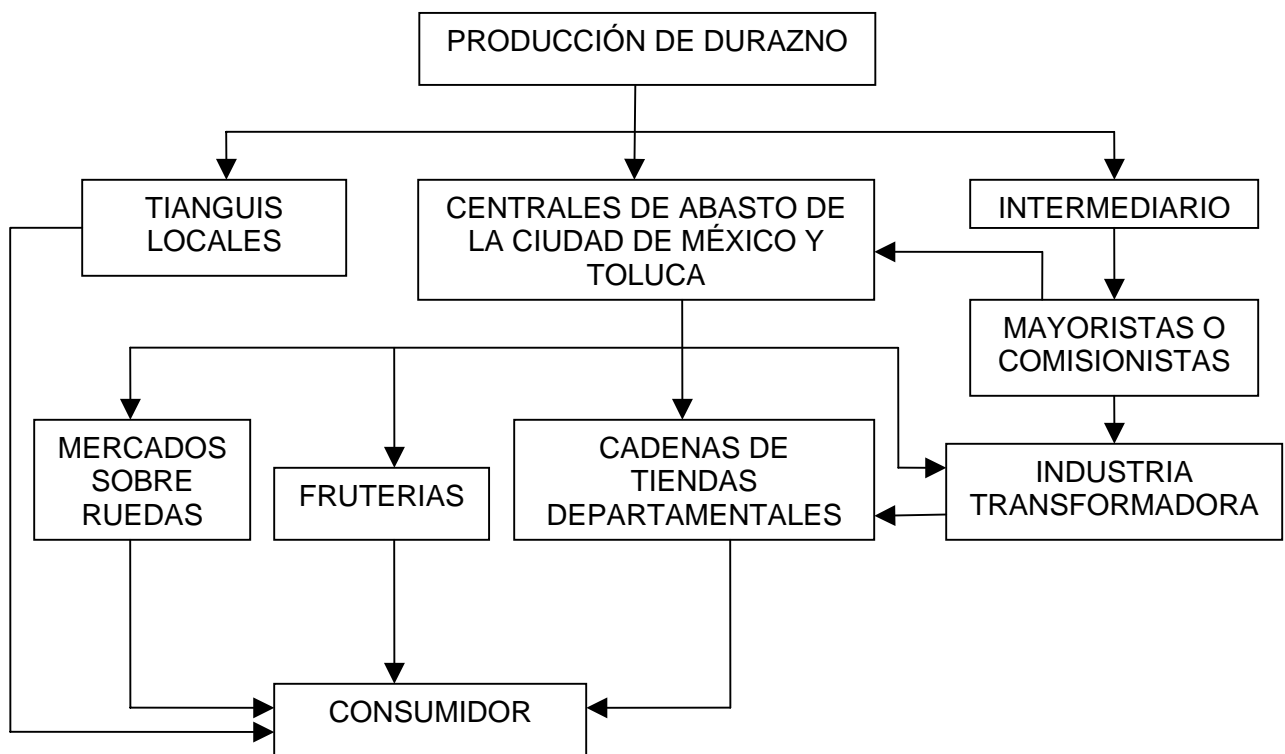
PRODUCCIÓN DE DURAZNO

TIANGUIS LOCALES

CENTRALES DE ABASTO DE LA CIUDAD DE MÉXICO Y TOLUCA

INTERMEDIARIO

MAYORISTAS O COMISIONISTAS

MERCADOS SOBRE RUEDAS

FRUTERIAS

CADENAS DE TIENDAS DEPARTAMENTALES

INDUSTRIA TRANSFORMADORA

CONSUMIDOR